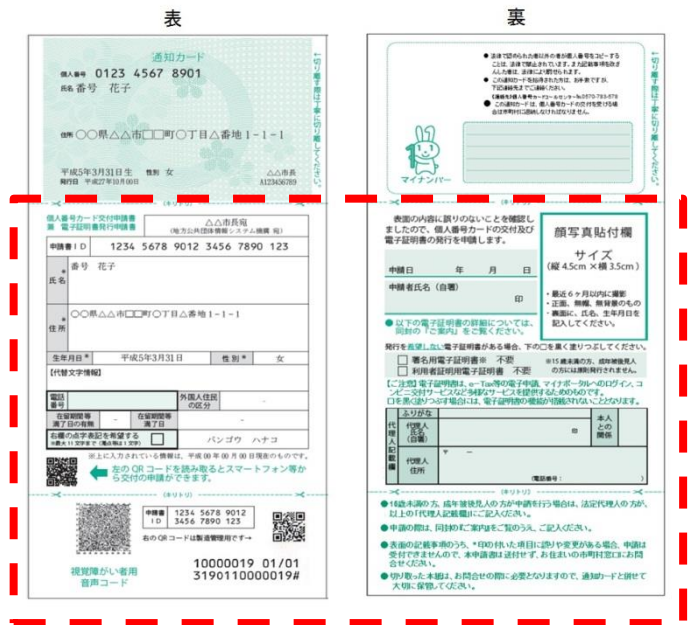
表

通知カード
個人番号 0123 4567 8901
氏名 番号 花子

住所 〇〇県△△市□□町〇丁目△番地1－1－1

平成5年3月31日生 性別 女
△△市長
発行日 平成27年10月00日

←切り離す際は丁寧に切り離してください。

裏

マイナンバー

←切り離す際は丁寧に切り離してください。

個人番号カード交付申請書
電子証明書発行申請書
△△市長宛
（地方公共団体情報システム機構 宛）

| 申請書ID | 1234 5678 9012 3456 7890 123 |
|---|---|
| 氏名 | 番号 花子 |
| 住所 | 〇〇県△△市□□町〇丁目△番地1－1－1 |
| 生年月日 | 平成5年3月31日 | 性別 | 女 |

【代替文字情報】

| 電話番号 | | 外国人住民の区分 | |
|---|---|---|---|
| 在留期間等満了日の有無 | | 在留期間等満了日 | |
| 右欄の点字表記を希望する | | バンゴウ ハナコ | |

※上に入力されている情報は、平成00年00月00日現在のものです。

左のQRコードを読み取るとスマートフォン等から交付の申請ができます。

（キリトリ）

申請書ID 1234 5678 9012 3456 7890 123
右のQRコードは製造管理用です→

視覚障がい者用音声コード

10000019 01/01
3190110000019#

表面の内容に誤りのないことを確認しましたので、個人番号カードの交付及び電子証明書の発行を申請します。

顔写真貼付欄
サイズ
（縦4.5cm × 横3.5cm）
• 最近6ヶ月以内に撮影
• 正面、無帽、無背景のもの
• 裏面に、氏名、生年月日を記入してください。

| 申請日 | 年 月 日 |
|---|---|
| 申請者氏名（自署） | 印 |

● 以下の電子証明書の詳細については、同封の「ご案内」をご覧ください。

発行を希望しない電子証明書がある場合、下の□を黒く塗りつぶしてください。
□ 署名用電子証明書 不要
□ 利用者証明用電子証明書 不要

（キリトリ）

| 代理人記載欄 | ふりがな 代理人氏名（自署） | 印 | 本人との関係 |
|---|---|---|---|
| | 代理人住所 | 〒 （電話番号： ） | |

（キリトリ）

● 申請の際は、同封の「ご案内」をご覧のうえ、ご記入ください。